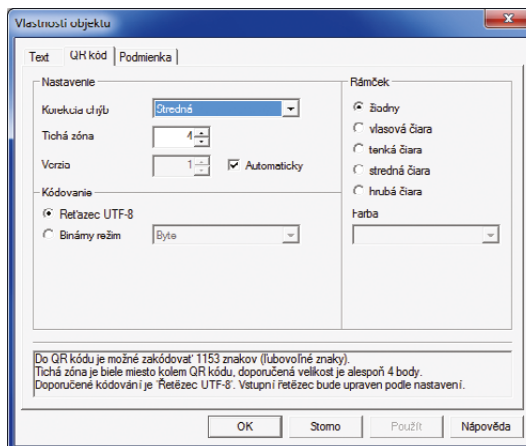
Vlastnosti objektu

Text | QR kód | Podmienka

Nastavenie

Korekcia chýb: Stredná

Tichá zóna: 4

Verzia: 1

Automaticky

Kódovanie

Reťazec UTF-8

Binárny režim: Byte

Rámček

žiadny

vlasová čiara

tenká čiara

stredná čiara

hrubá čiara

Farba

Do QR kódu je možné zakódovať 1153 znakov (ľubovoľné znaky).
Tichá zóna je biele miesto kolem QR kódu, doporučená velikost je alespoň 4 body.
Doporučené kódování je 'Řetězec UTF-8'. Vstupní řetězec bude upraven podle nastavení.

OK | Storno | Použiť | Nápoveda